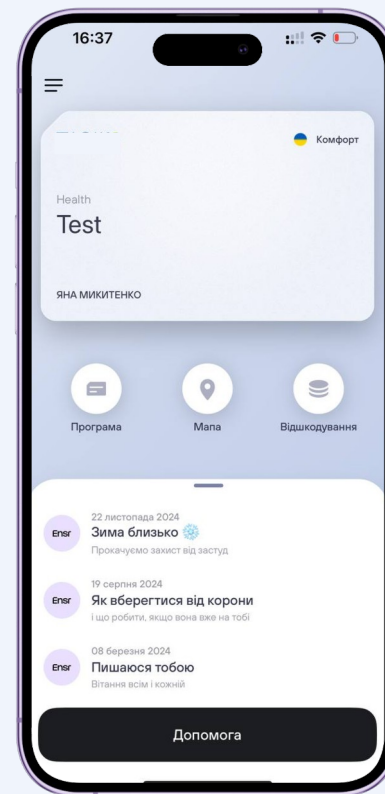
16:37

Комфорт

Health
Test

ЯНА МИКИТЕНКО

Програма
Мапа
Відшкодування

Ensr
22 листопада 2024
Зима близько ❄️
Прокачуємо захист від застуд

Ensr
19 серпня 2024
Як вберегтися від корони
і що робити, якщо вона вже на тобі

Ensr
08 березня 2024
Пишаюся тобою
Вітання всім і кожній

Допомога